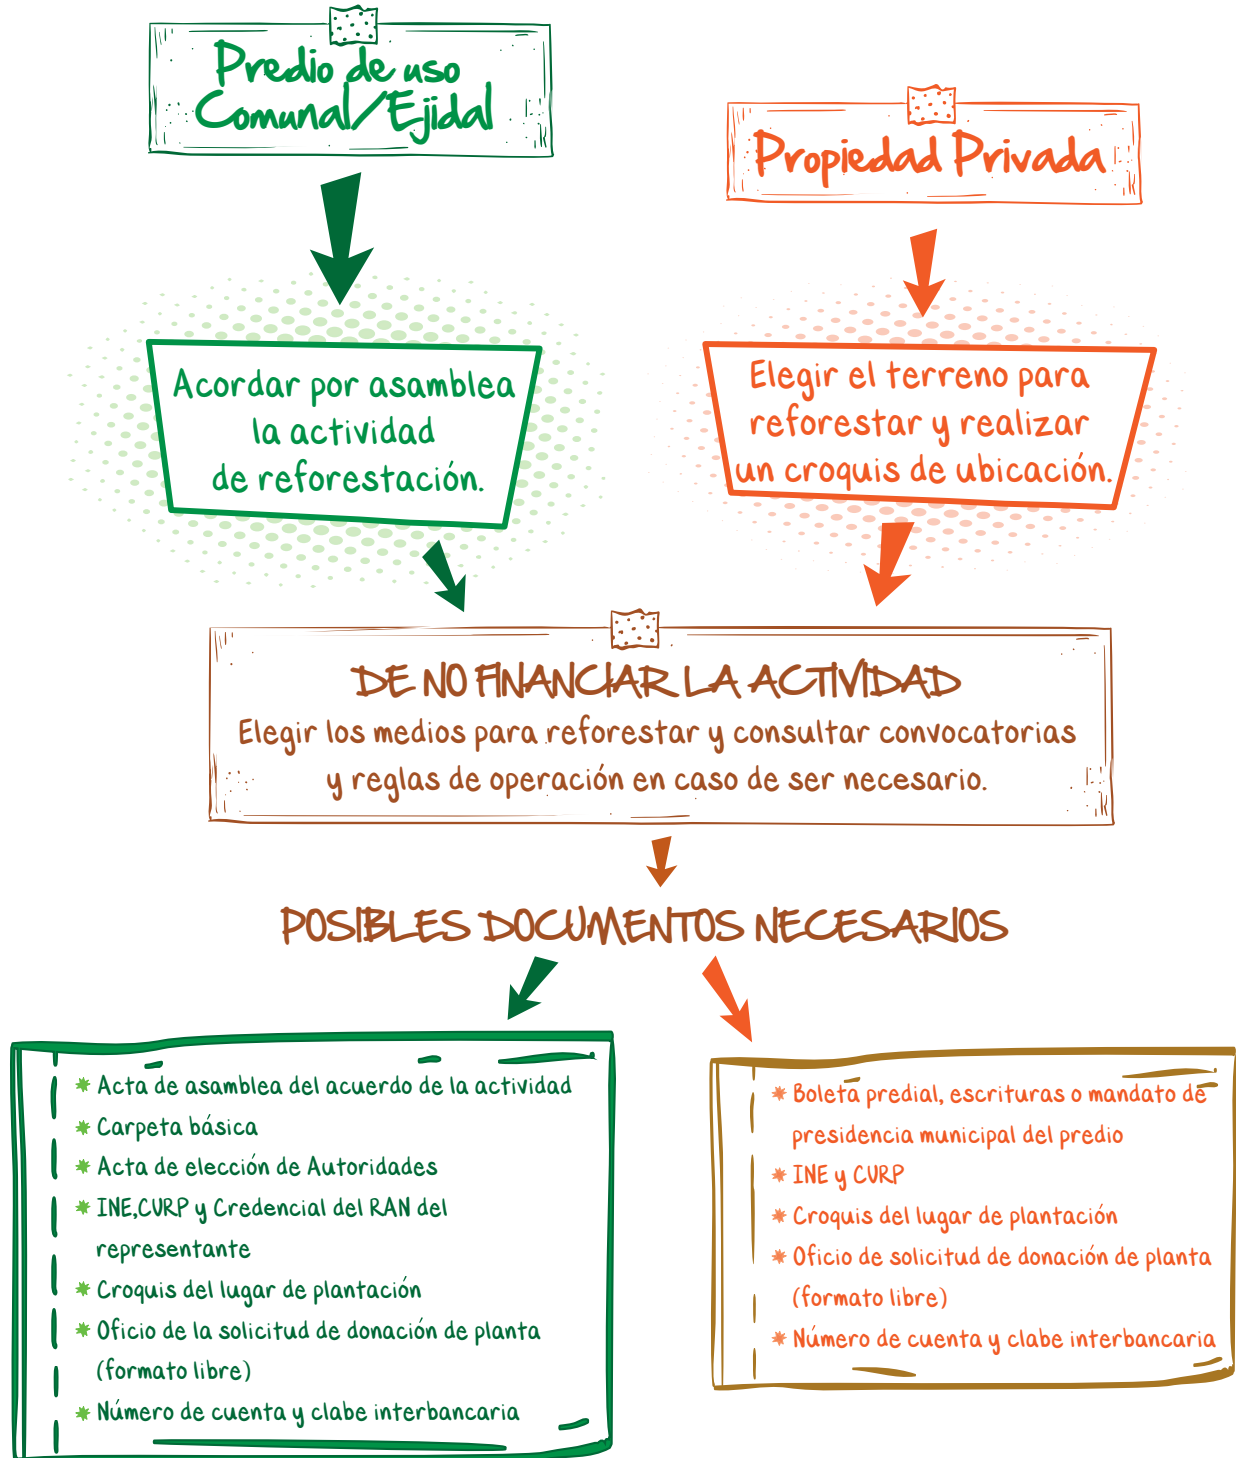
Predio de uso Comunal/Ejidal

Propiedad Privada

Acordar por asamblea la actividad de reforestación.

Elegir el terreno para reforestar y realizar un croquis de ubicación.

DE NO FINANCIAR LA ACTIVIDAD
Elegir los medios para reforestar y consultar convocatorias y reglas de operación en caso de ser necesario.

POSIBLES DOCUMENTOS NECESARIOS

* Acta de asamblea del acuerdo de la actividad
* Carpeta básica
* Acta de elección de Autoridades
* INE,CURP y Credencial del RAN del representante
* Croquis del lugar de plantación
* Oficio de la solicitud de donación de planta (formato libre)
* Número de cuenta y clabe interbancaria

* Boleta predial, escrituras o mandato de presidencia municipal del predio
* INE y CURP
* Croquis del lugar de plantación
* Oficio de solicitud de donación de planta (formato libre)
* Número de cuenta y clabe interbancaria